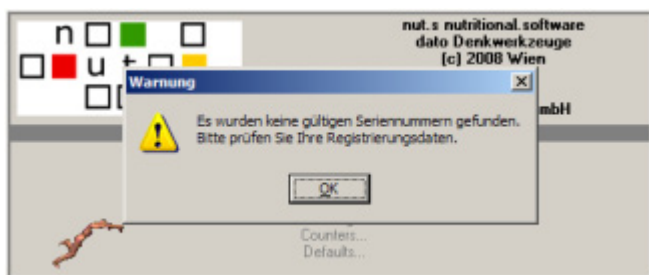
n u t

nut.s nutritional.software
dato Denkwerkzeuge
(c) 2008 Wien
mbH

Warnung

Es wurden keine gültigen Seriennummern gefunden.
Bitte prüfen Sie Ihre Registrierungsdaten.

OK

Counters...
Defaults...